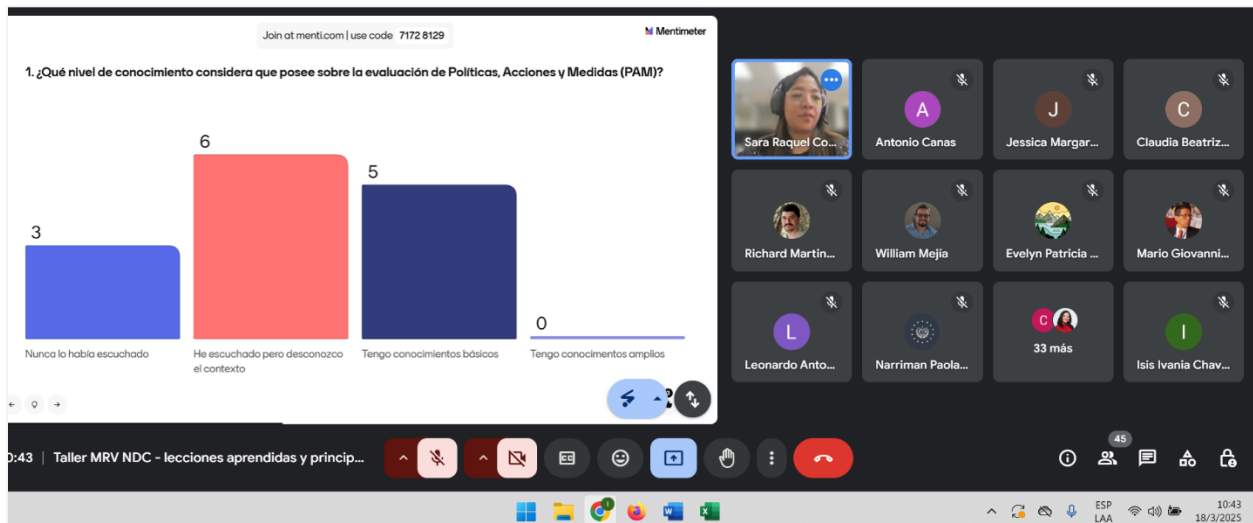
Join at menti.com | use code 7172 8129

Mentimeter

1. ¿Qué nivel de conocimiento considera que posee sobre la evaluación de Políticas, Acciones y Medidas (PAM)?

3
Nunca lo había escuchado

6
He escuchado pero desconozco el contexto

5
Tengo conocimientos básicos

0
Tengo conocimentos amplios

Sara Raquel Co...
A
Antonio Canas
J
Jessica Margar...
C
Claudia Beatriz...
Richard Martin...
William Mejía
Evelyn Patricia ...
Mario Giovanni...
L
Leonardo Anto...
Narriman Paola...
C
33 más
I
Isis Ivania Chav...

0:43 | Taller MRV NDC - lecciones aprendidas y princip...

45

ESP LAA
10:43
18/3/2025